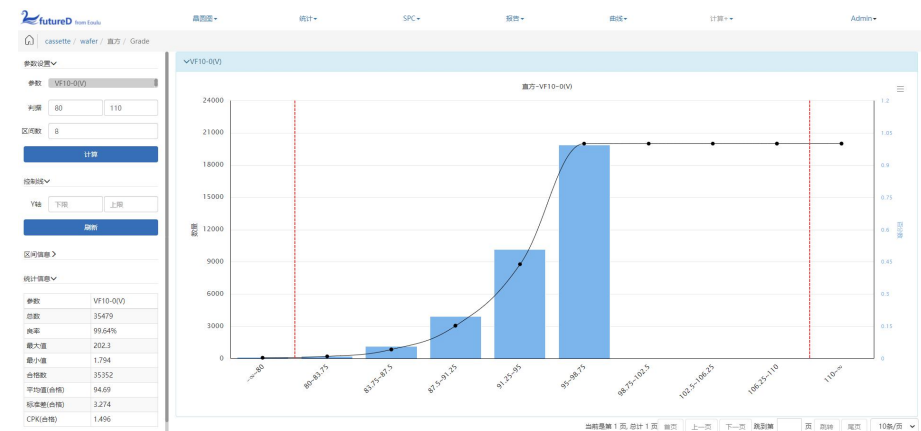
futureD from Eoulu

晶圆图▾ 统计▾ SPC▾ 报告▾ 曲线▾ 计算▾ ▾ Admin▾

cassette / wafer / 直方 / Grade

参数设置∨

参数 VF10-0(V)

判据 80 110

区间数 8

计算

控制线∨

Y轴 下限 上限

刷新

区间信息 >

统计信息∨

| 参数 | VF10-0(V) |
|---|---|
| 总数 | 35479 |
| 良率 | 99.64% |
| 最大值 | 202.3 |
| 最小值 | 1.794 |
| 合格数 | 35352 |
| 平均值(合格) | 94.69 |
| 标准差(合格) | 3.274 |
| CPK(合格) | 1.496 |

∨VF10-0(V)

直方-VF10-0(V)

24000
21000
18000
15000
12000
9000
6000
3000
0

数量

1.2
1.05
0.9
0.75
0.6
0.45
0.3
0.15
0

百分比

-∞~80
80~83.75
83.75~87.5
87.5~91.25
91.25~95
95~98.75
98.75~102.5
102.5~106.25
106.25~110
110~∞

当前是第 1 页, 总计 1 页 首页 上一页 下一页 跳到第 页 跳转 尾页 10条/页